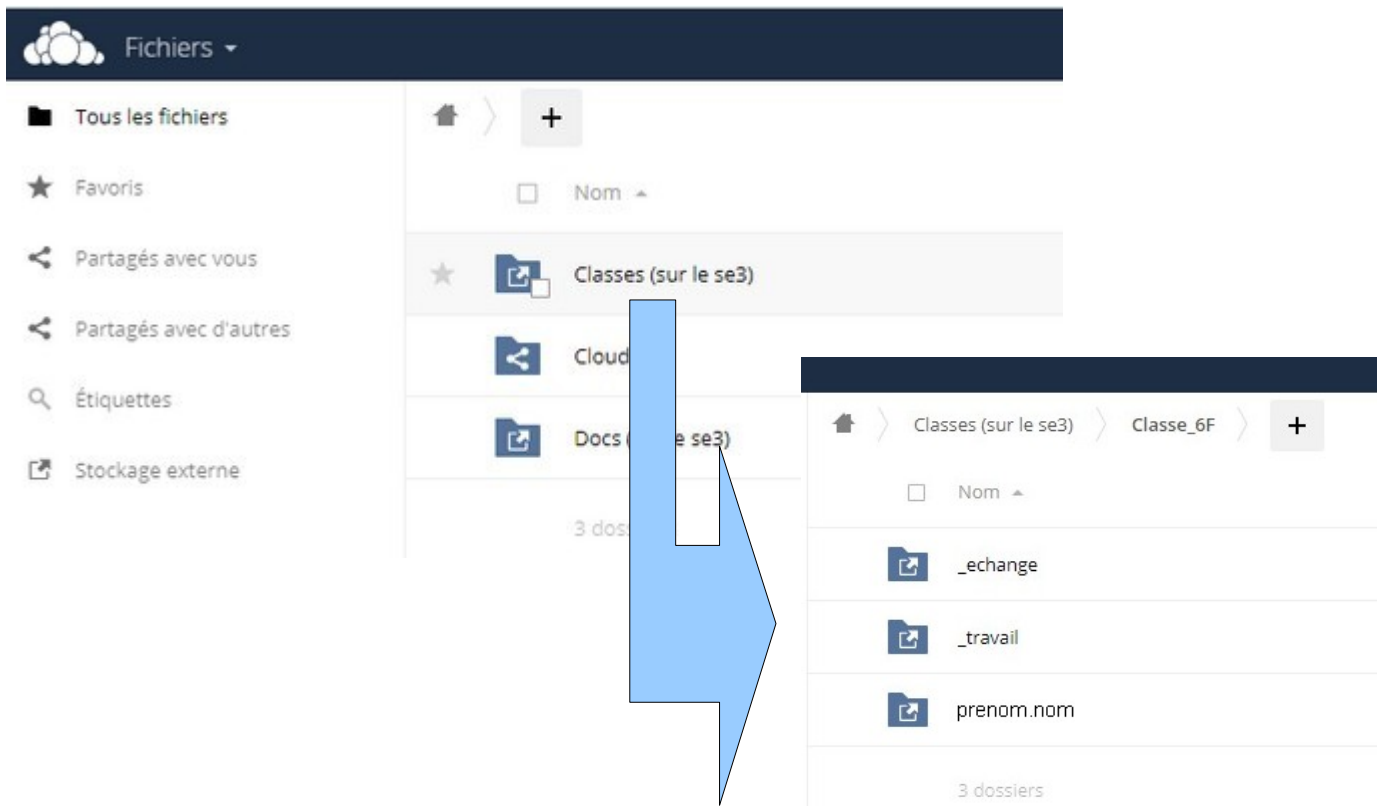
Fichiers

Tous les fichiers

Favoris

Partagés avec vous

Partagés avec d'autres

Étiquettes

Stockage externe

+

Nom

Classes (sur le se3)

Cloud

Docs ([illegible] se3)

3 dos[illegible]

Classes (sur le se3)

Classe_6F

+

Nom

_echange

_travail

prenom.nom

3 dossiers